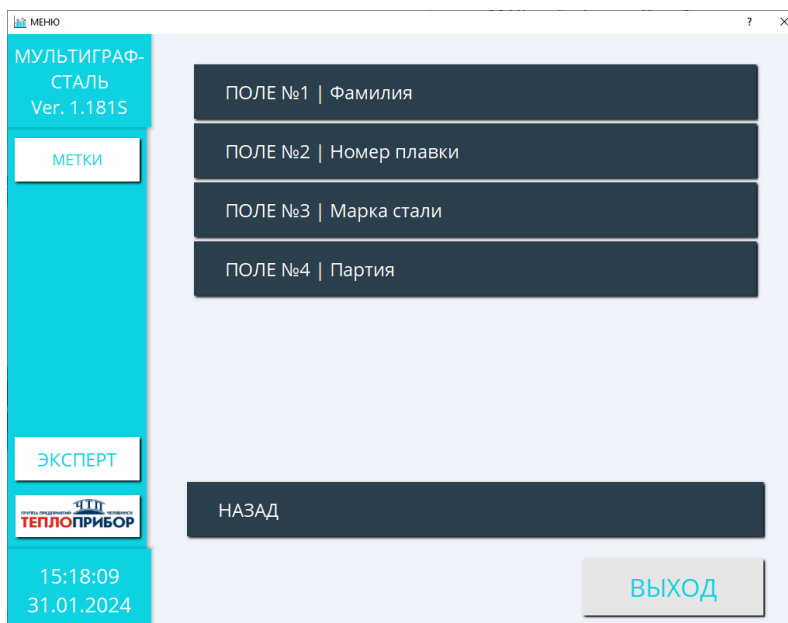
МЕНЮ
?
×

МУЛЬТИГРАФ-СТАЛЬ
Ver. 1.181S

МЕТКИ

ПОЛЕ №1 | Фамилия

ПОЛЕ №2 | Номер плавки

ПОЛЕ №3 | Марка стали

ПОЛЕ №4 | Партия

ЭКСПЕРТ

ГРУППА ПРЕДПРИЯТИЙ ЧЕЛЯБИНСК
ТЕПЛОПРИБОР

НАЗАД

15:18:09
31.01.2024

ВЫХОД